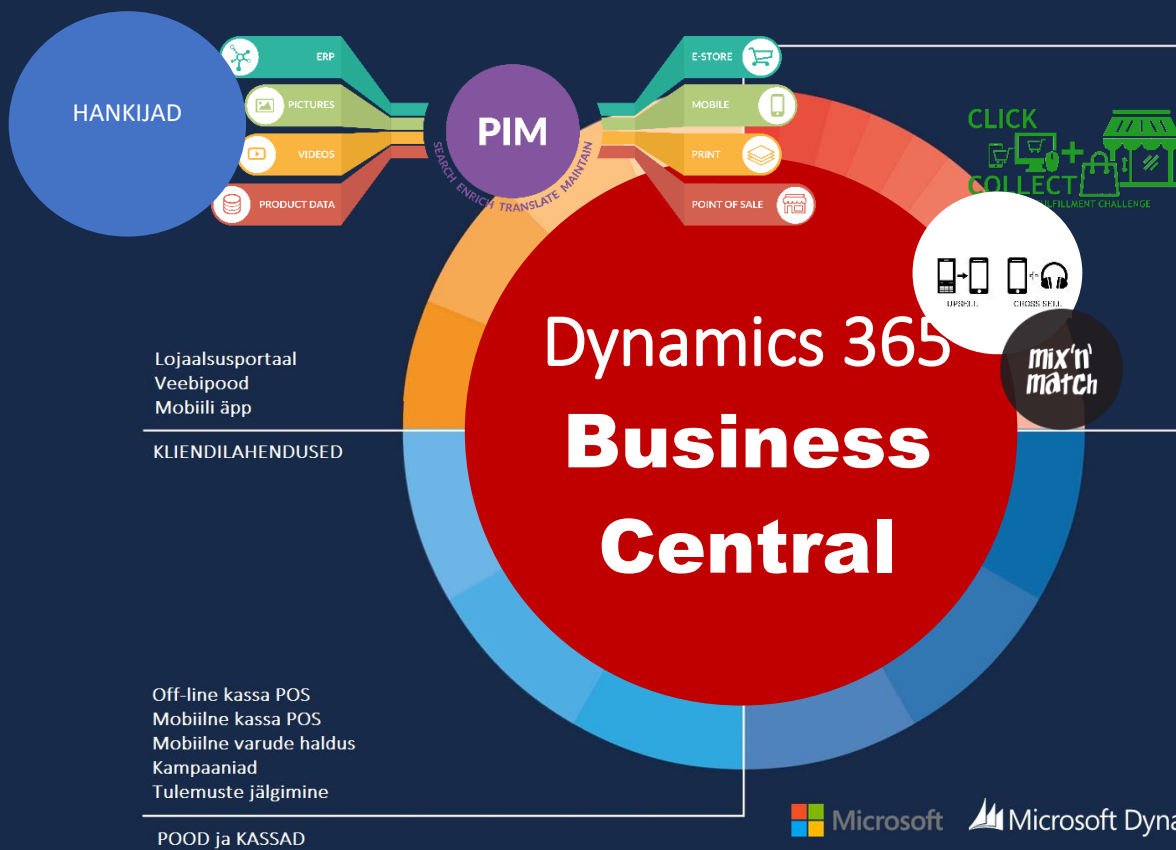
HANKIJAD

ERP
PICTURES
VIDEOS
PRODUCT DATA

PIM
SEARCH ENRICH TRANSLATE MAINTAIN

E-STORE
MOBILE
PRINT
POINT OF SALE

CLICK
COLLECT
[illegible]FULFILLMENT CHALLENGE

UPSELL
CROSS SELL

mix'n' match

Lojaalsusportaal
Veebipood
Mobiili äpp

KLIENDILAHENDUSED

Dynamics 365
Business
Central

Off-line kassa POS
Mobiilne kassa POS
Mobiilne varude haldus
Kampaaniad
Tulemuste jälgimine

POOD ja KASSAD

Microsoft
Microsoft Dyna